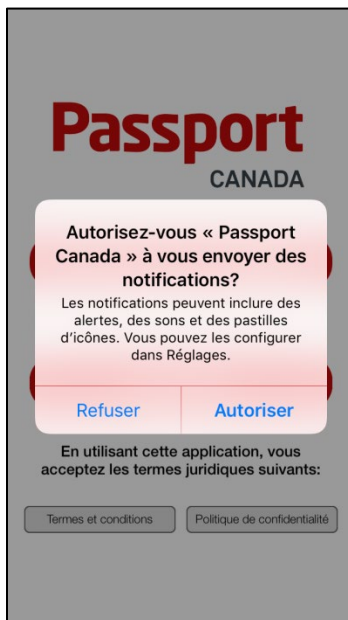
Passport
CANADA

Autorisez-vous « Passport Canada » à vous envoyer des notifications?

Les notifications peuvent inclure des alertes, des sons et des pastilles d'icônes. Vous pouvez les configurer dans Réglages.

Refuser

Autoriser

En utilisant cette application, vous acceptez les termes juridiques suivants:

Termes et conditions

Politique de confidentialité